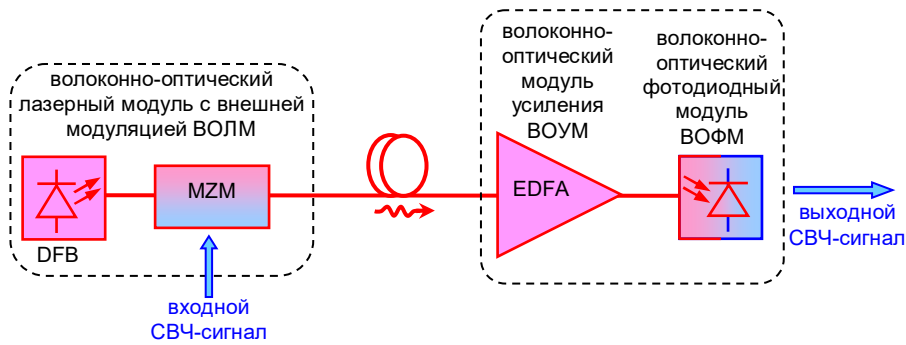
волоконно-оптический лазерный модуль с внешней модуляцией ВОЛМ

DFB

MZM

входной СВЧ-сигнал

волоконно-оптический модуль усиления ВОУМ

EDFA

волоконно-оптический фотодиодный модуль ВОФМ

выходной СВЧ-сигнал